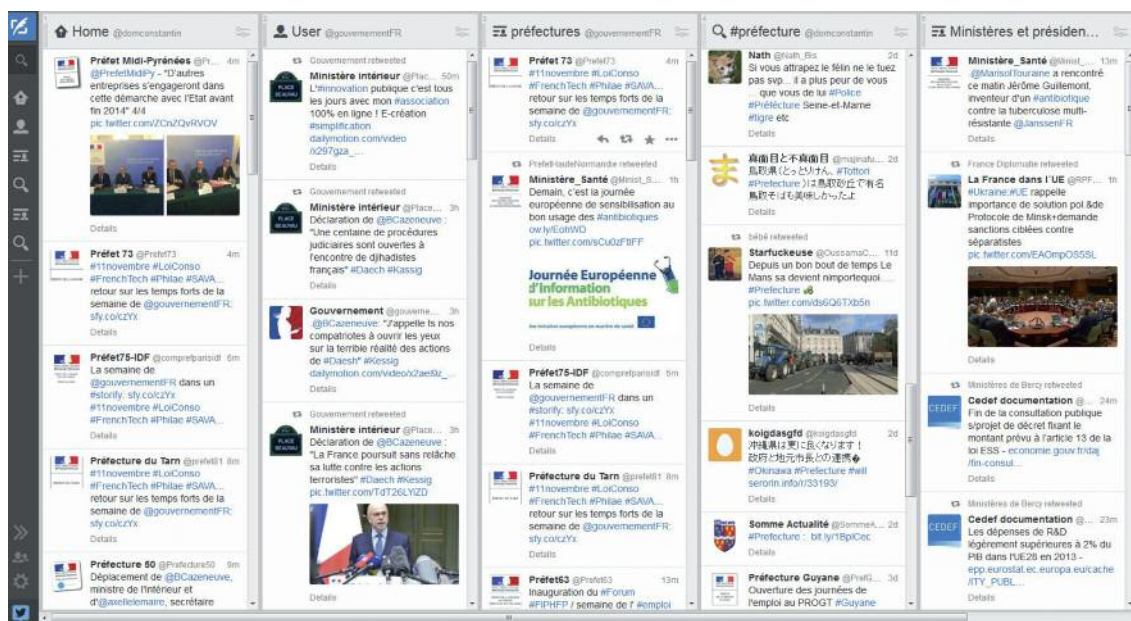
Home @domconstantin

Préfet Midi-Pyrénées @Pr... 4m
@PrefetMidiPy - "D'autres entreprises s'engageront dans cette démarche avec l'Etat avant fin 2014" 4/4
pic.twitter.com/ZCnZQvRVOV

Details

Préfet 73 @Prefet73 4m
#11novembre #LoiConso #FrenchTech #Philae #SAVA... retour sur les temps forts de la semaine de @gouvernementFR: sfy.co/czYx

Details

Préfet75-IDF @comprefparisidf 6m
La semaine de @gouvernementFR dans un #storify: sfy.co/czYx #11novembre #LoiConso #FrenchTech #Philae #SAVA...

Details

Préfecture du Tarn @prefet81 8m
#11novembre #LoiConso #FrenchTech #Philae #SAVA... retour sur les temps forts de la semaine de @gouvernementFR: sfy.co/czYx

Details

Préfecture 50 @Prefecture50 9m
Déplacement de @BCazeneuve, ministre de l'Intérieur et d'@axellelemaire, secrétaire

User @gouvernementFR

Gouvernement retweeted
Ministère intérieur @Place... 50m
L'#innovation publique c'est tous les jours avec mon #association 100% en ligne ! E-création #simplification dailymotion.com/video/x297gza_...

Details

Gouvernement retweeted
Ministère intérieur @Place... 3h
Déclaration de @BCazeneuve : "Une centaine de procédures judiciaires sont ouvertes à l'encontre de djihadistes français" #Daech #Kassig

Gouvernement @gouverne... 3h
.@BCazeneuve: "J'appelle ts nos compatriotes à ouvrir les yeux sur la terrible réalité des actions de #Daesh" #Kessig dailymotion.com/video/x2ae8lz_...

Gouvernement retweeted
Ministère intérieur @Place... 3h
Déclaration de @BCazeneuve : "La France poursuit sans relâche sa lutte contre les actions terroristes" #Daech #Kessig pic.twitter.com/TdT26LYIZD

Details

préfectures @gouvernementFR

Préfet 73 @Prefet73 4m
#11novembre #LoiConso #FrenchTech #Philae #SAVA... retour sur les temps forts de la semaine de @gouvernementFR: sfy.co/czYx

Details

PrefetHauteNormandie retweeted
Ministère_Santé @Minist_S... 1h
Demain, c'est la journée européenne de sensibilisation au bon usage des #antibiotiques ow.ly/EohWD pic.twitter.com/sCu0zFtIFF

Journée Européenne d'Information sur les Antibiotiques

Details

Préfet75-IDF @comprefparisidf 6m
La semaine de @gouvernementFR dans un #storify: sfy.co/czYx #11novembre #LoiConso #FrenchTech #Philae #SAVA...

Préfecture du Tarn @prefet81 8m
#11novembre #LoiConso #FrenchTech #Philae #SAVA... retour sur les temps forts de la semaine de @gouvernementFR: sfy.co/czYx

Details

Préfet63 @Prefet63 13m
Inauguration du #Forum #FIPHFP / semaine de l' #emploi

#préfecture @domconstantin

Nath @Nath_Bx 2d
Si vous attrapez le félin ne le tuez pas svp... il a plus peur de vous ... que vous de lui #Police #Préfécture Seine-et-Marne #tigre etc

Details

真面目と不真面目 @majinafu... 2d
鳥取県（とっとりけん、#Tottori #Prefecture）は鳥取砂丘で有名 鳥取そばも美味しかったよ

Details

bébé retweeted
Starfuckeuse @OussamaC... 11d
Depuis un bon bout de temps Le Mans sa devient nimportequoi... #Prefecture
pic.twitter.com/ds6Q6TXb5n

Details

koigdasgfd @koigdasgfd 2d
沖縄県は更に良くなります！政府と地元市長との連携 #Okinawa #Prefecture #will serorin.info/r/33193/

Details

Somme Actualité @SommeA... 2d
#Prefecture : bit.ly/1BplCec

Details

Préfecture Guyane @PrefG... 3d
Ouverture des journées de l'emploi au PROGT #Guyane

Ministères et présiden...

Ministère_Santé @Minist_... 13m
.@MarisolTouraine a rencontré ce matin Jérôme Guillemont, inventeur d'un #antibiotique contre la tuberculose multi-résistante @JanssenFR

Details

France Diplomatie retweeted
La France dans l'UE @RPF... 1h
#Ukraine #UE rappelle importance de solution pol &de Protocole de Minsk+demande sanctions ciblées contre séparatistes pic.twitter.com/EAOmpOS5SL

Details

Ministères de Bercy retweeted
Cedef documentation @... 24m
Fin de la consultation publique s/projet de décret fixant le montant prévu à l'article 13 de la loi ESS - economie.gouv.fr/daj/fin-consul...

Details

Ministères de Bercy retweeted
Cedef documentation @... 23m
Les dépenses de R&D légèrement supérieures à 2% du PIB dans l'UE28 en 2013 - epp.eurostat.ec.europa.eu/cache/ITY_PUBL...

Details